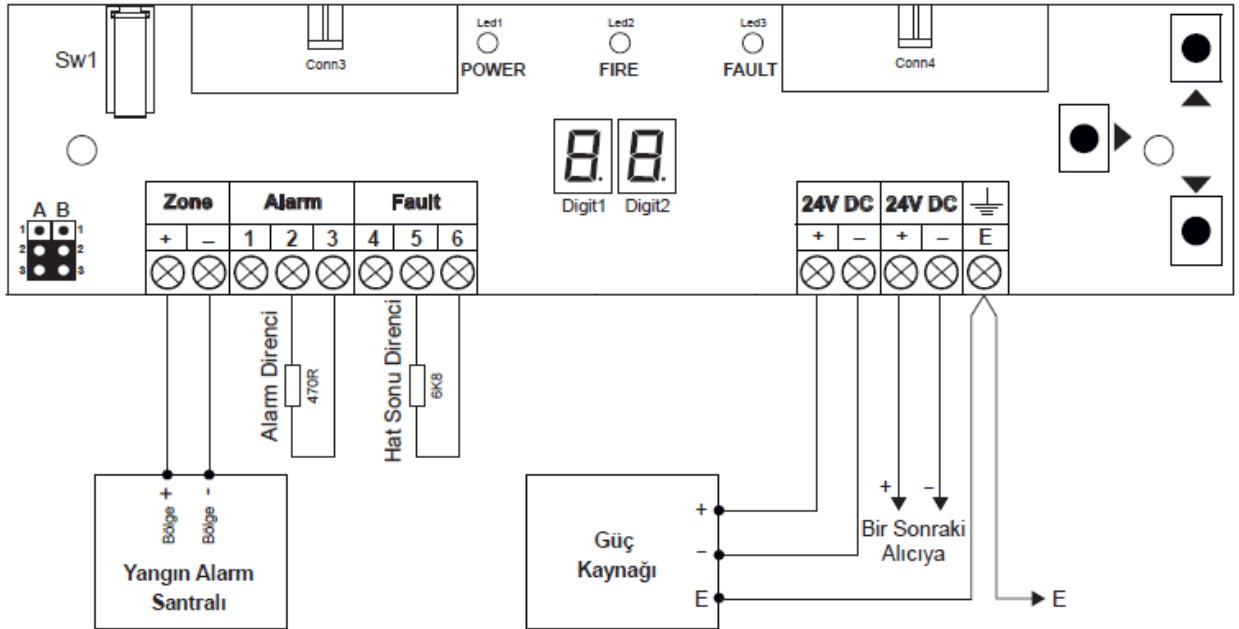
Sw1

Conn3

Led1
POWER

Led2
FIRE

Led3
FAULT

Conn4

8. 8.
Digit1 Digit2

A B
1 1
2 2
3 3

| Zone | | Alarm | | | Fault | | |
|---|---|---|---|---|---|---|---|
| + | – | 1 | 2 | 3 | 4 | 5 | 6 |

| 24V DC | | 24V DC | | ⏚ |
|---|---|---|---|---|
| + | – | + | – | E |

Alarm Direnci
470R

Hat Sonu Direnci
6K8

Bölge +
Bölge -
Yangın Alarm Santralı

+
–
E
Güç Kaynağı

+ –
Bir Sonraki Alıcıya

E